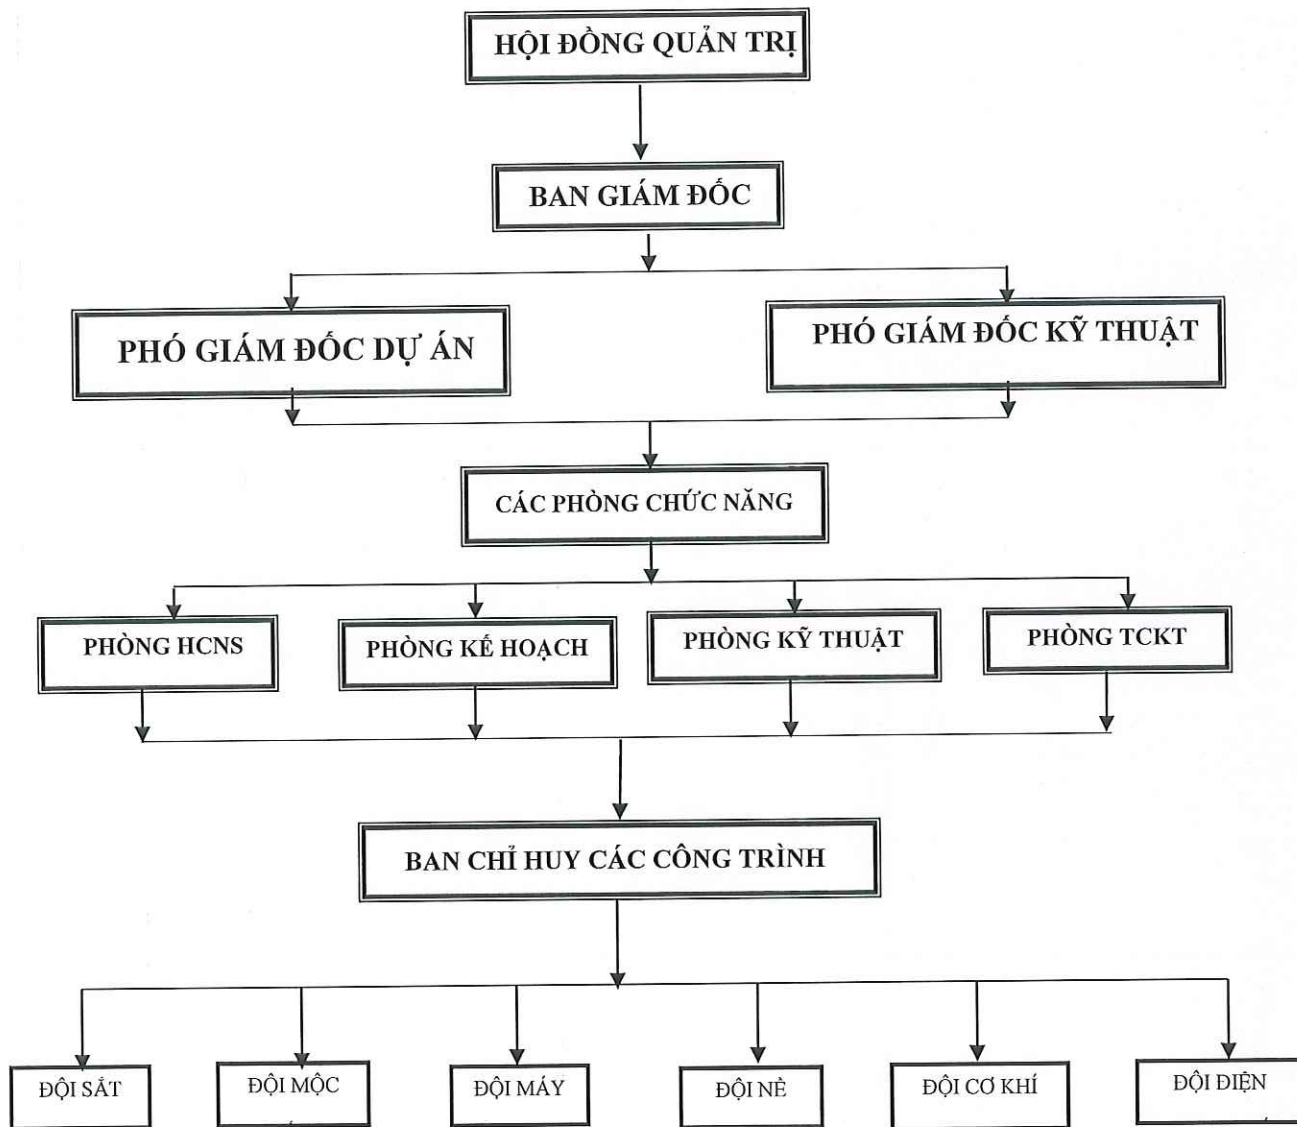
HỘI ĐỒNG QUẢN TRỊ

BAN GIÁM ĐỐC

PHÓ GIÁM ĐỐC DỰ ÁN

PHÓ GIÁM ĐỐC KỸ THUẬT

CÁC PHÒNG CHỨC NĂNG

PHÒNG HCNS

PHÒNG KẾ HOẠCH

PHÒNG KỸ THUẬT

PHÒNG TCKT

BAN CHỈ HUY CÁC CÔNG TRÌNH

ĐỘI SẮT

ĐỘI MỘC

ĐỘI MÁY

ĐỘI NỀ

ĐỘI CƠ KHÍ

ĐỘI ĐIỆN